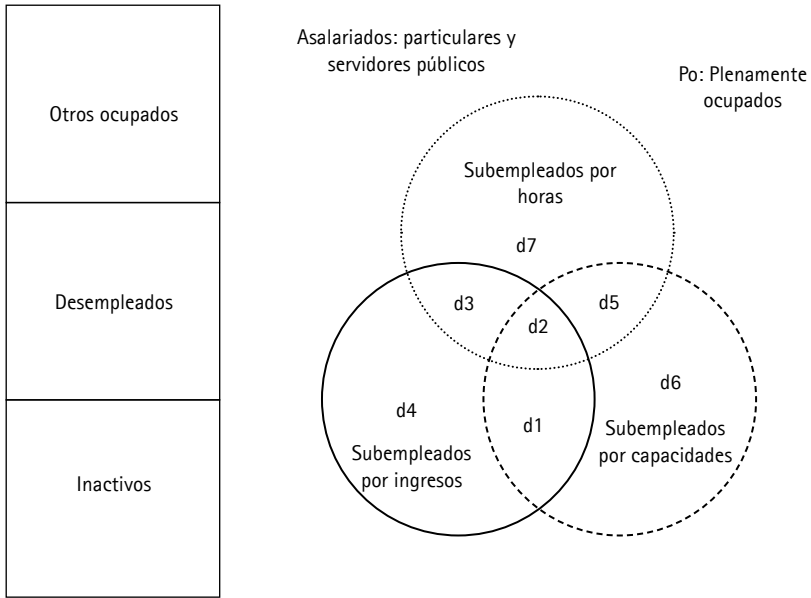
Otros ocupados

Desempleados

Inactivos

Asalariados: particulares y servidores públicos

Po: Plenamente ocupados

Subempleados por horas

d7

d3

d2

d5

d4

d1

d6

Subempleados por ingresos

Subempleados por capacidades